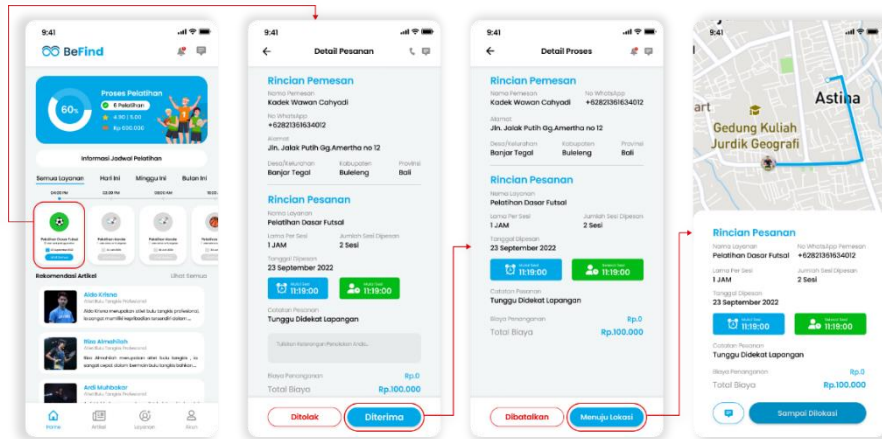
9:41

BeFind

60%

Proses Pelatihan

6 Pelatihan

4.90 | 5.00

Rp 600.00E

Informasi Jadwal Pelatihan

Semua Layanan

Hari Ini

Minggu Ini

Bulan Ini

Pelatihan Dasar Futsal

Pelatihan Handai

Pelatihan Handai

Rekomendasi Artikel

Lihat Semua

Aldo Kriteno

Riza Almahlish

Ardi Muhbakar

Home

Artikel

Layanan

Akun

9:41

Detail Pesanan

Rincian Pemesan

Nama Pemesan

Kadek Wawan Cahyadi

No WhatsApp

+6282136163401 2

Alamat

Jln. Jalak Putih Gg.Amertha no 12

Desa/Kelurahan

Banjar Tegal

Kabupaten

Buleleng

Provinsi

Bali

Rincian Pesanan

Nama Layanan

Pelatihan Dasar Futsal

Lama Per Sesi

1 JAM

Jumlah Sesi Dipesan

2 Sesi

Tanggal Dipesan

23 September 2022

11:19:00

11:19:00

Catatan Pesanan

Tunggu Didekat Lapangan

Tuliskan Keterangan Penolakan Anda...

Biaya Penanganan

Rp.0

Total Biaya

Rp.100.000

Ditolak

Diterima

9:41

Detail Proses

Rincian Pemesan

Nama Pemesan

Kadek Wawan Cahyadi

No WhatsApp

+628213616340 12

Alamat

Jln. Jalak Putih Gg.Amertha no 12

Desa/Kelurahan

Banjar Tegal

Kabupaten

Buleleng

Provinsi

Bali

Rincian Pesanan

Nama Layanan

Pelatihan Dasar Futsal

Lama Per Sesi

1 JAM

Jumlah Sesi Dipesan

2 Sesi

Tanggal Dipesan

23 September 2022

11:19:00

11:19:00

Catatan Pesanan

Tunggu Didekat Lapangan

Biaya Penanganan

Rp.0

Total Biaya

Rp.100.000

Dibatalkan

Menuju Lokasi

9:41

art

Astina

Gedung Kuliah Jurdik Geografi

Rincian Pesanan

Nama Layanan

Pelatihan Dasar Futsal

No WhatsApp Pemesan

+6282136163401 2

Lama Per Sesi

1 JAM

Jumlah Sesi Dipesan

2 Sesi

Tanggal Dipesan

23 September 2022

11:19:00

11:19:00

Catatan Pesanan

Tunggu Didekat Lapangan

Biaya Penanganan

Rp.0

Total Biaya

Rp.100.000

Sampai Dilokasi